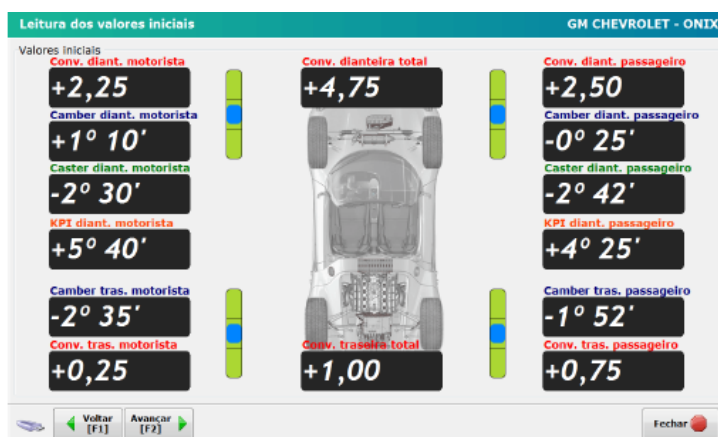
Leitura dos valores iniciais

GM CHEVROLET - ONIX

Valores iniciais

Conv. diant. motorista
+2,25

Conv. dianteira total
+4,75

Conv. diant. passageiro
+2,50

Camber diant. motorista
+1º 10'

Camber diant. passageiro
-0º 25'

Caster diant. motorista
-2º 30'

Caster diant. passageiro
-2º 42'

KPI diant. motorista
+5º 40'

KPI diant. passageiro
+4º 25'

Camber tras. motorista
-2º 35'

Camber tras. passageiro
-1º 52'

Conv. tras. motorista
+0,25

Conv. traseira total
+1,00

Conv. tras. passageiro
+0,75

Voltar [F1]

Avançar [F2]

Fechar